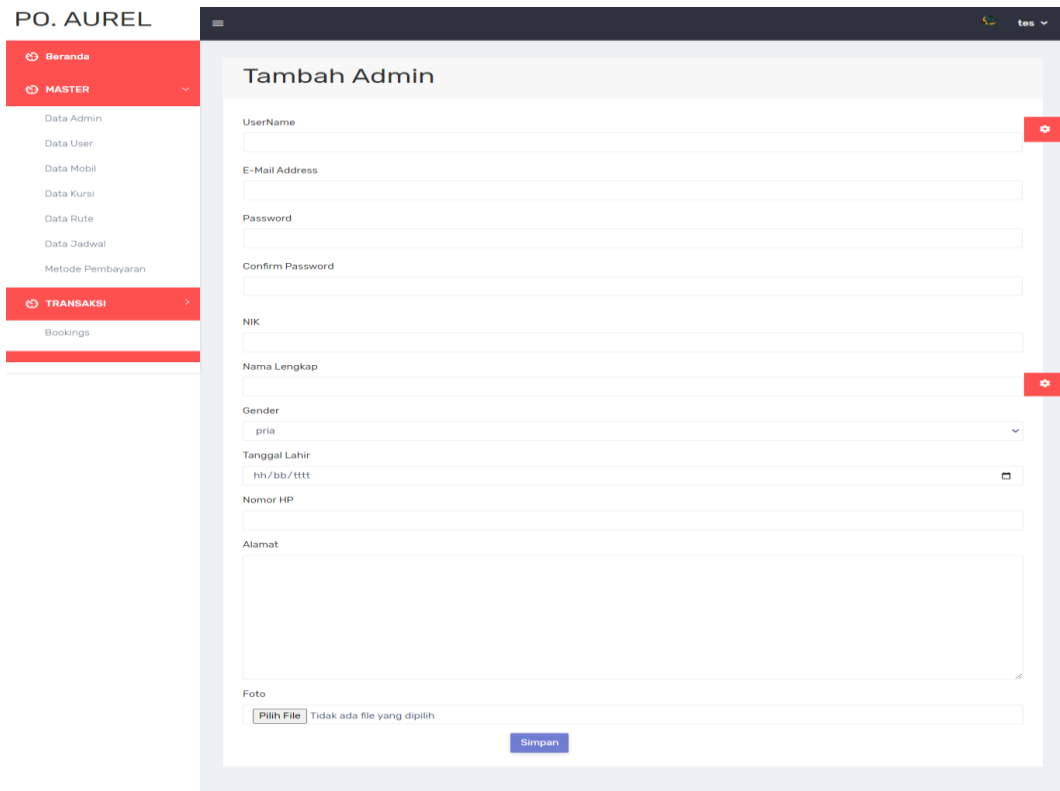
PO. AUREL

tes

Beranda

MASTER

Data Admin

Data User

Data Mobil

Data Kursi

Data Rute

Data Jadwal

Metode Pembayaran

TRANSAKSI

Bookings

Tambah Admin

UserName

E-Mail Address

Password

Confirm Password

NIK

Nama Lengkap

Gender

pria

Tanggal Lahir

hh/bb/tttt

Nomor HP

Alamat

Foto

Pilih File Tidak ada file yang dipilih

Simpan